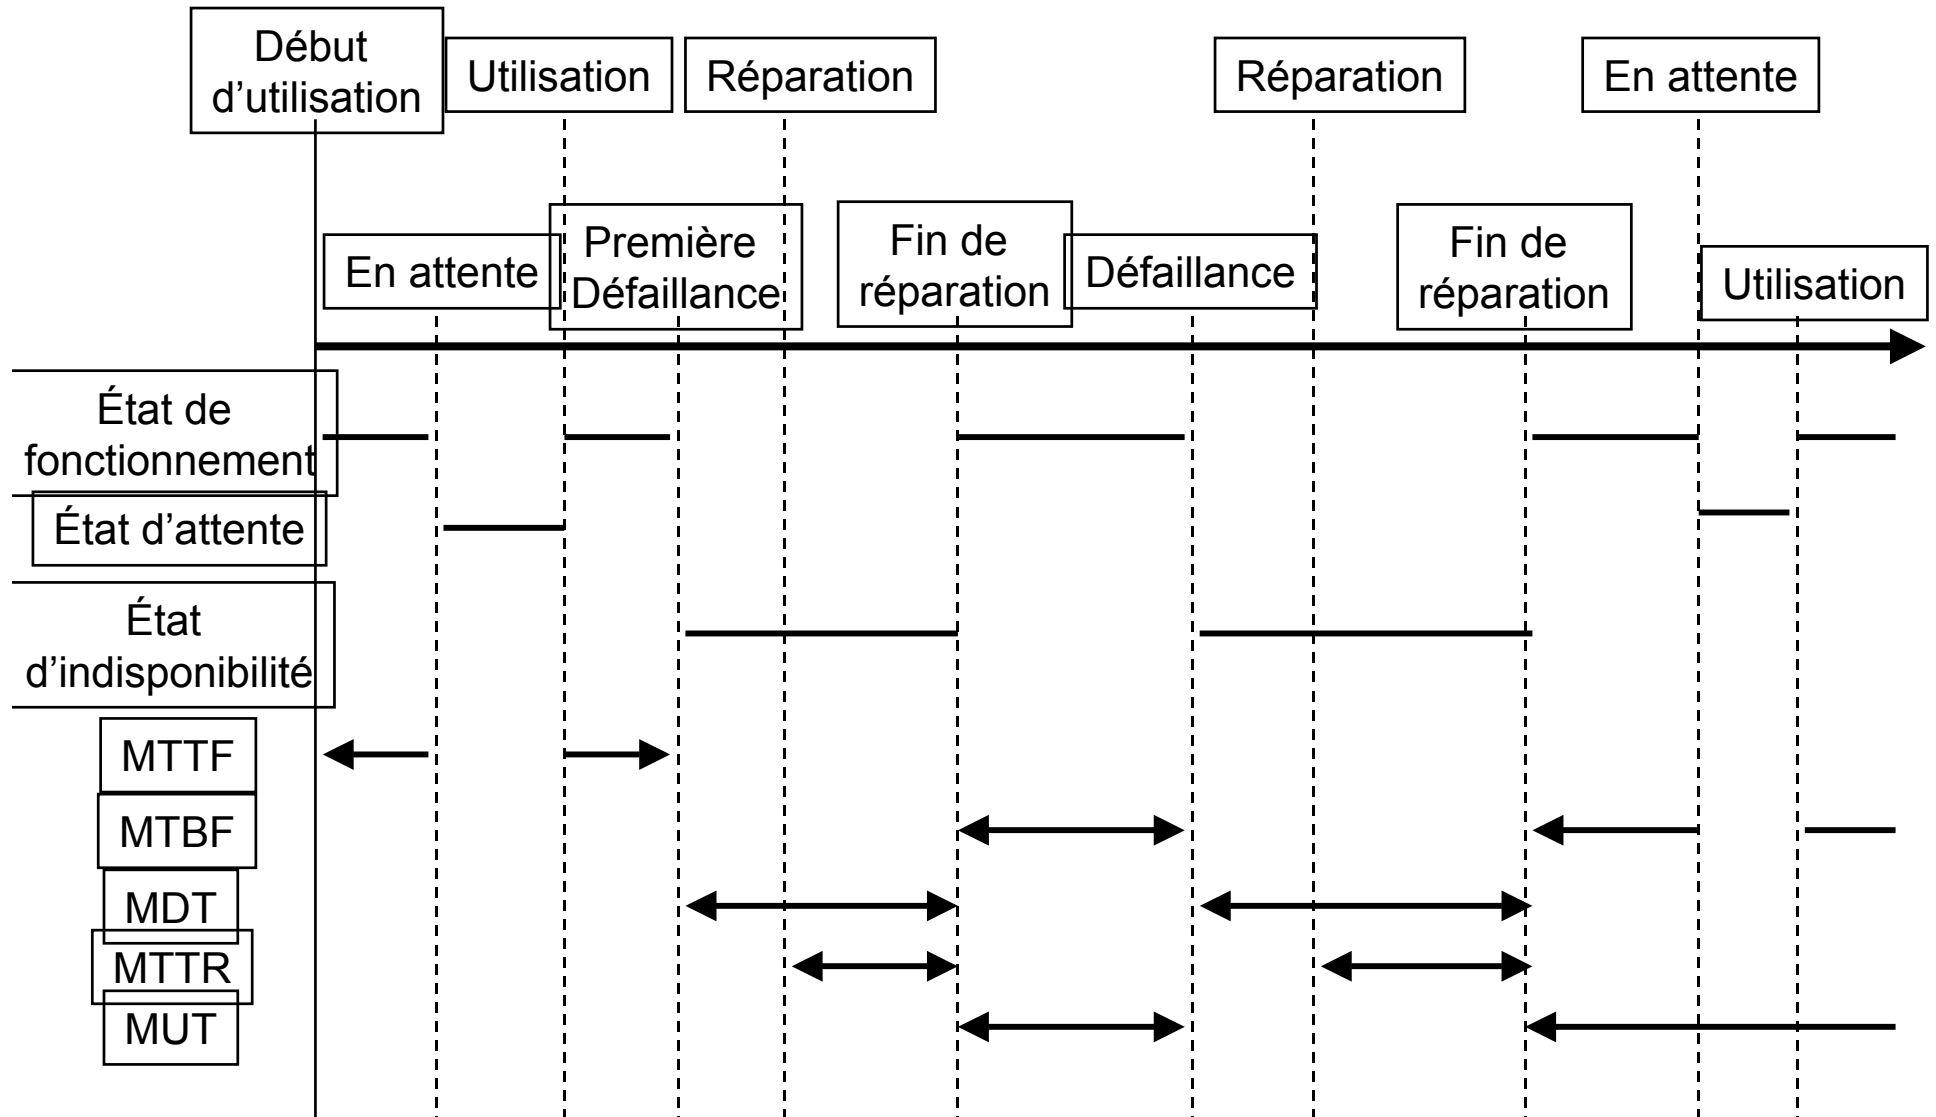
Début d'utilisation

Utilisation

Réparation

Réparation

En attente

En attente

Première Défaillance

Fin de réparation

Défaillance

Fin de réparation

Utilisation

État de fonctionnement

État d'attente

État d'indisponibilité

MTTF

MTBF

MDT

MTTR

MUT